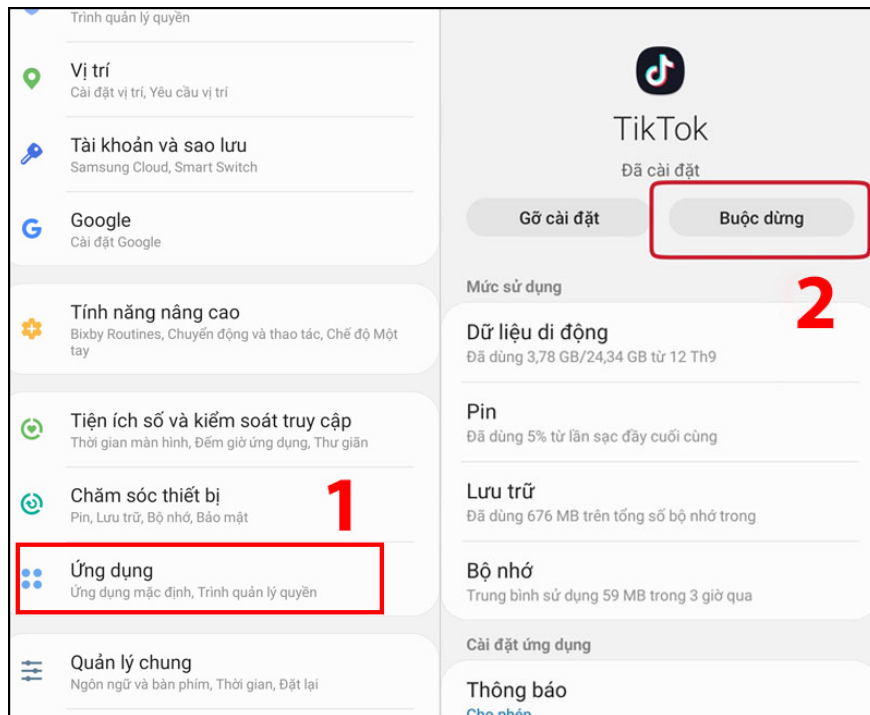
Trình quản lý quyền

Vị trí
Cài đặt vị trí, Yêu cầu vị trí

Tài khoản và sao lưu
Samsung Cloud, Smart Switch

Google
Cài đặt Google

Tính năng nâng cao
Bixby Routines, Chuyển động và thao tác, Chế độ Một tay

Tiện ích số và kiểm soát truy cập
Thời gian màn hình, Đếm giờ ứng dụng, Thư giãn

Chăm sóc thiết bị
Pin, Lưu trữ, Bộ nhớ, Bảo mật

1

Ứng dụng
Ứng dụng mặc định, Trình quản lý quyền

Quản lý chung
Ngôn ngữ và bàn phím, Thời gian, Đặt lại

TikTok
Đã cài đặt

Gỡ cài đặt

Buộc dừng

2

Mức sử dụng

Dữ liệu di động
Đã dùng 3,78 GB/24,34 GB từ 12 Th9

Pin
Đã dùng 5% từ lần sạc đầy cuối cùng

Lưu trữ
Đã dùng 676 MB trên tổng số bộ nhớ trong

Bộ nhớ
Trung bình sử dụng 59 MB trong 3 giờ qua

Cài đặt ứng dụng

Thông báo
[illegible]